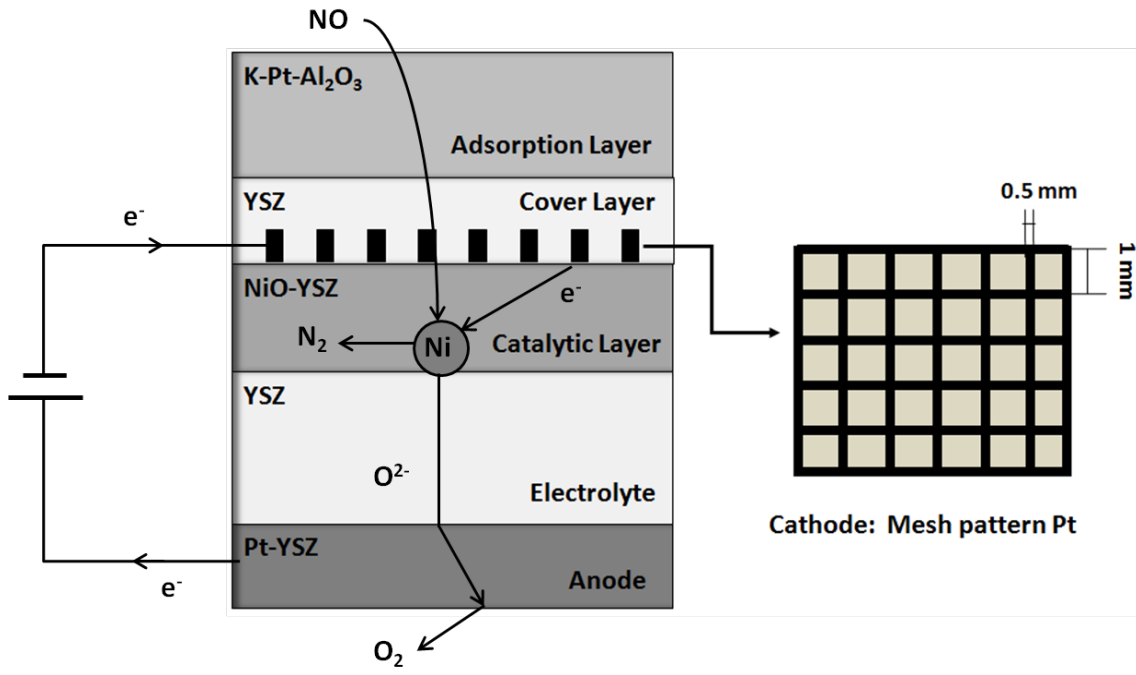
NO

K-Pt-$Al_2O_3$

Adsorption Layer

YSZ

Cover Layer

$e^-$

0.5 mm

1 mm

NiO-YSZ

$e^-$

$N_2$

Ni

Catalytic Layer

YSZ

$O^{2-}$

Electrolyte

Cathode: Mesh pattern Pt

Pt-YSZ

$e^-$

Anode

$O_2$